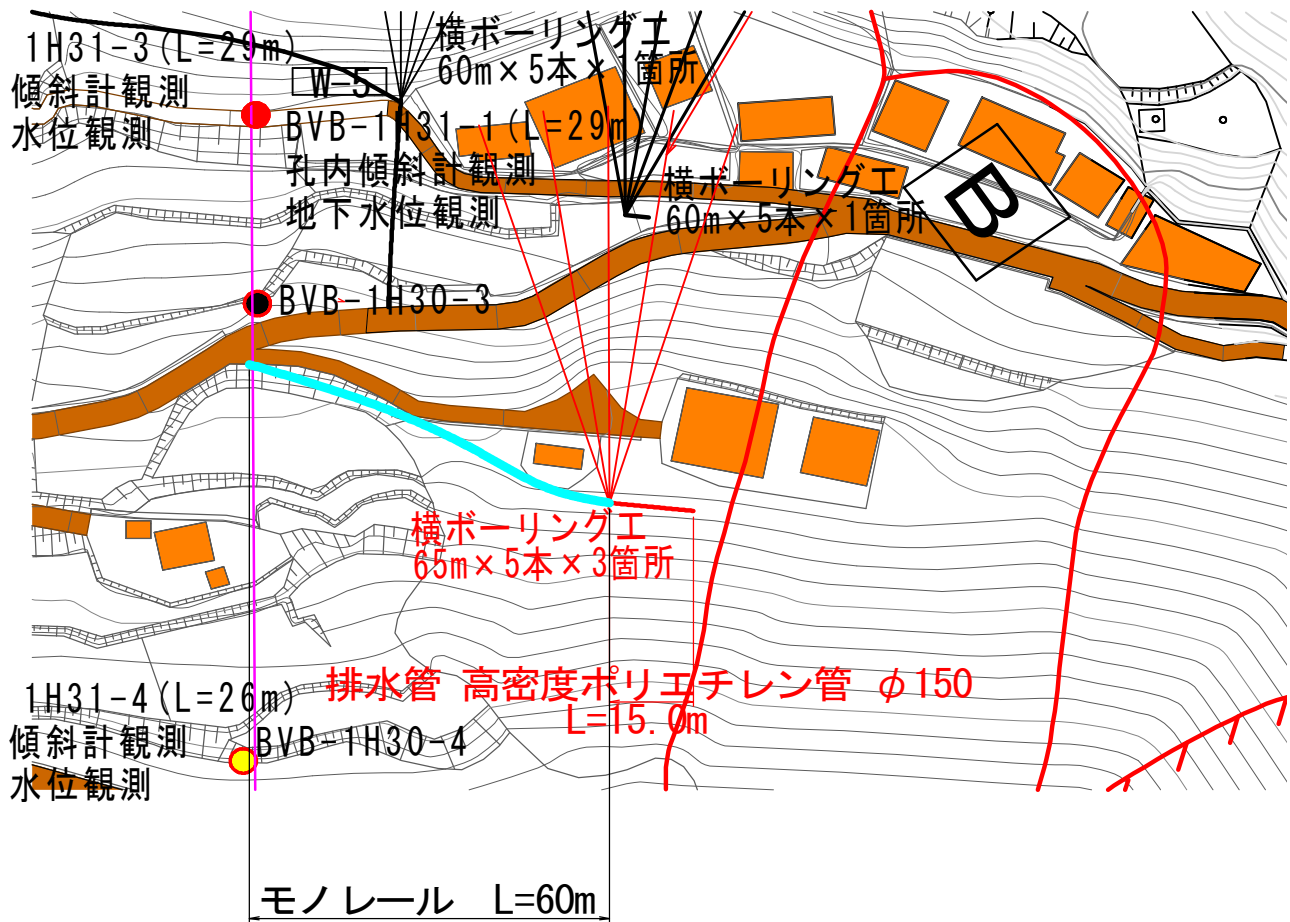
1H31-3(L=29m)
傾斜計観測
水位観測

W-5

横ボーリング工
60m×5本×1箇所

BVB-1H31-1(L=29m)
孔内傾斜計観測
地下水位観測

横ボーリング工
60m×5本×1箇所

B

BVB-1H30-3

横ボーリング工
65m×5本×3箇所

排水管 高密度ポリエチレン管 $\phi$150
L=15.0m

1H31-4(L=26m)
傾斜計観測
水位観測

BVB-1H30-4

モノレール L=60m